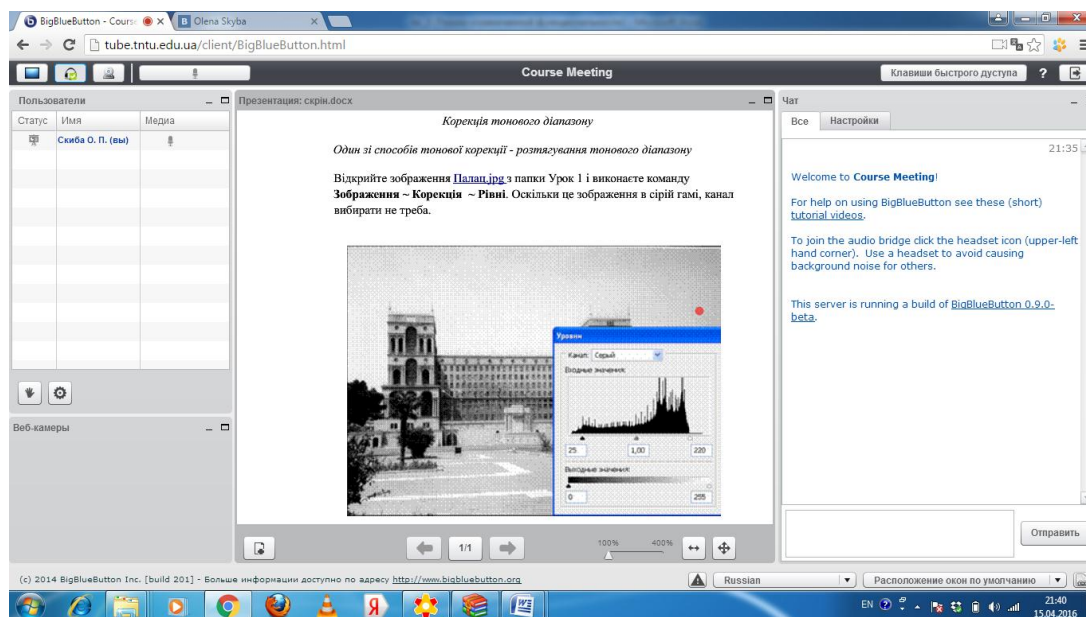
BigBlueButton - Course ×
Olena Skyba ×
tube.tntu.edu.ua/client/BigBlueButton.html

Course Meeting
Клавиши быстрого дуступа ?

Пользователи
Статус | Имя | Медиа
Скиба О. П. (вы)

Веб-камеры

Презентация: скрін.docx

Корекція тонового діапазону

Один зі способів тонової корекції - розтягування тонового діапазону

Відкрийте зображення Палац.jpg з папки Урок 1 і виконаєте команду Зображення ~ Корекція ~ Рівні. Оскільки це зображення в сірій гамі, канал вибирати не треба.

Уровни
Канал: Серый
Входные значения:
25 | 1,00 | 220
Выходные значения:
0 | 255

1/1
100% 400%

Чат
Все | Настройки
21:35
Welcome to Course Meeting!

For help on using BigBlueButton see these (short) tutorial videos.

To join the audio bridge click the headset icon (upper-left hand corner). Use a headset to avoid causing background noise for others.

This server is running a build of BigBlueButton 0.9.0-beta.

Отправить

(c) 2014 BigBlueButton Inc. [build 201] - Больше информации доступно по адресу http://www.bigbluebutton.org
Russian
Расположение окон по умолчанию

EN
21:40
15.04.2016